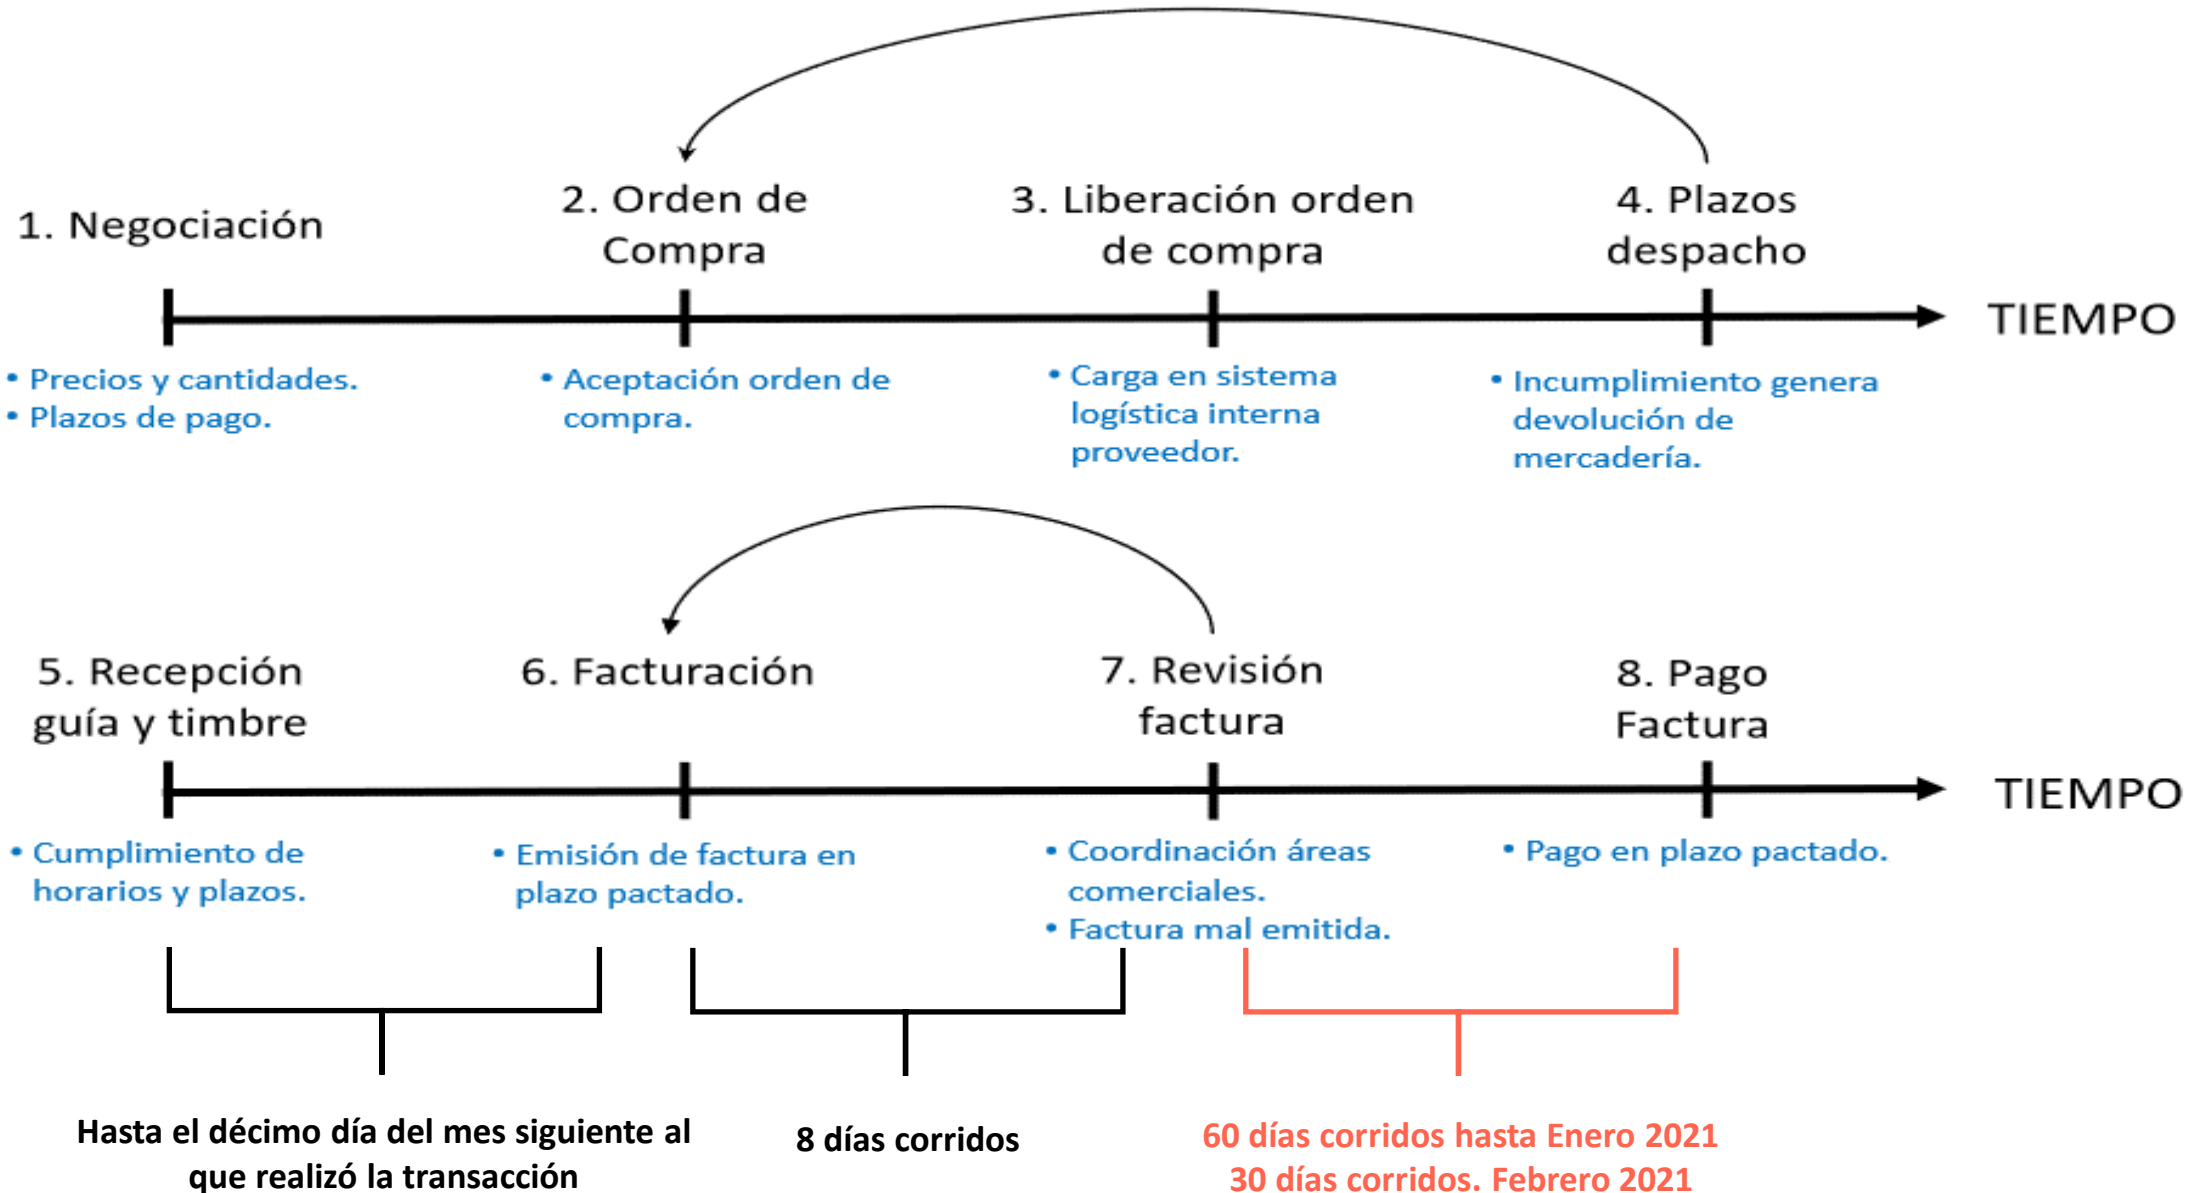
1. Negociación

2. Orden de Compra

3. Liberación orden de compra

4. Plazos despacho

TIEMPO

• Precios y cantidades.
• Plazos de pago.

• Aceptación orden de compra.

• Carga en sistema logística interna proveedor.

• Incumplimiento genera devolución de mercadería.

5. Recepción guía y timbre

6. Facturación

7. Revisión factura

8. Pago Factura

TIEMPO

• Cumplimiento de horarios y plazos.

• Emisión de factura en plazo pactado.

• Coordinación áreas comerciales.
• Factura mal emitida.

• Pago en plazo pactado.

Hasta el décimo día del mes siguiente al que realizó la transacción

8 días corridos

60 días corridos hasta Enero 2021
30 días corridos. Febrero 2021